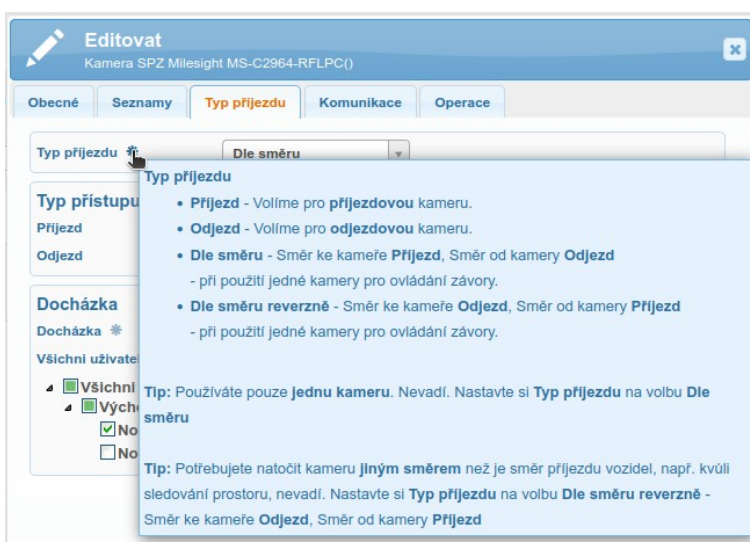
Editovat
Kamera SPZ Milesight MS-C2964-RFLPC()

Obecné | Seznamy | Typ příjezdu | Komunikace | Operace

Typ příjezdu
Dle směru

Typ přístupu
Příjezd
Odjezd

Docházka
Docházka
Všichni uživatel
Všichni
Vých
No
No

Typ příjezdu
• Příjezd - Volíme pro příjezdovou kameru.
• Odjezd - Volíme pro odjezdovou kameru.
• Dle směru - Směr ke kameře Příjezd, Směr od kamery Odjezd
- při použití jedné kamery pro ovládání závory.
• Dle směru reverzně - Směr ke kameře Odjezd, Směr od kamery Příjezd
- při použití jedné kamery pro ovládání závory.

Tip: Používáte pouze jednu kameru. Nevadí. Nastavte si Typ příjezdu na volbu Dle směru

Tip: Potřebujete natočit kameru jiným směrem než je směr příjezdu vozidel, např. kvůli sledování prostoru, nevadí. Nastavte si Typ příjezdu na volbu Dle směru reverzně - Směr ke kameře Odjezd, Směr od kamery Příjezd